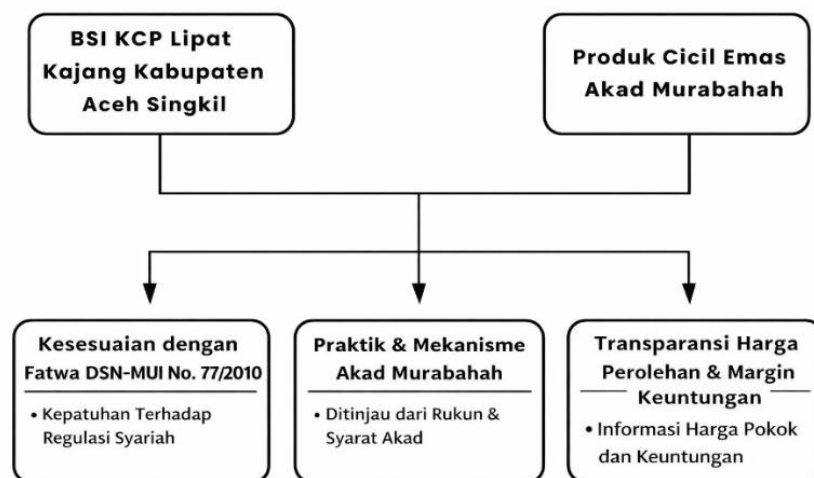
BSI KCP Lipat Kajang Kabupaten Aceh Singkil

Produk Cicil Emas Akad Murabahah

Kesesuaian dengan Fatwa DSN-MUI No. 77/2010

• Kepatuhan Terhadap Regulasi Syariah

Praktik & Mekanisme Akad Murabahah

• Ditinjau dari Rukun & Syarat Akad

Transparansi Harga Perolehan & Margin Keuntungan

• Informasi Harga Pokok dan Keuntungan